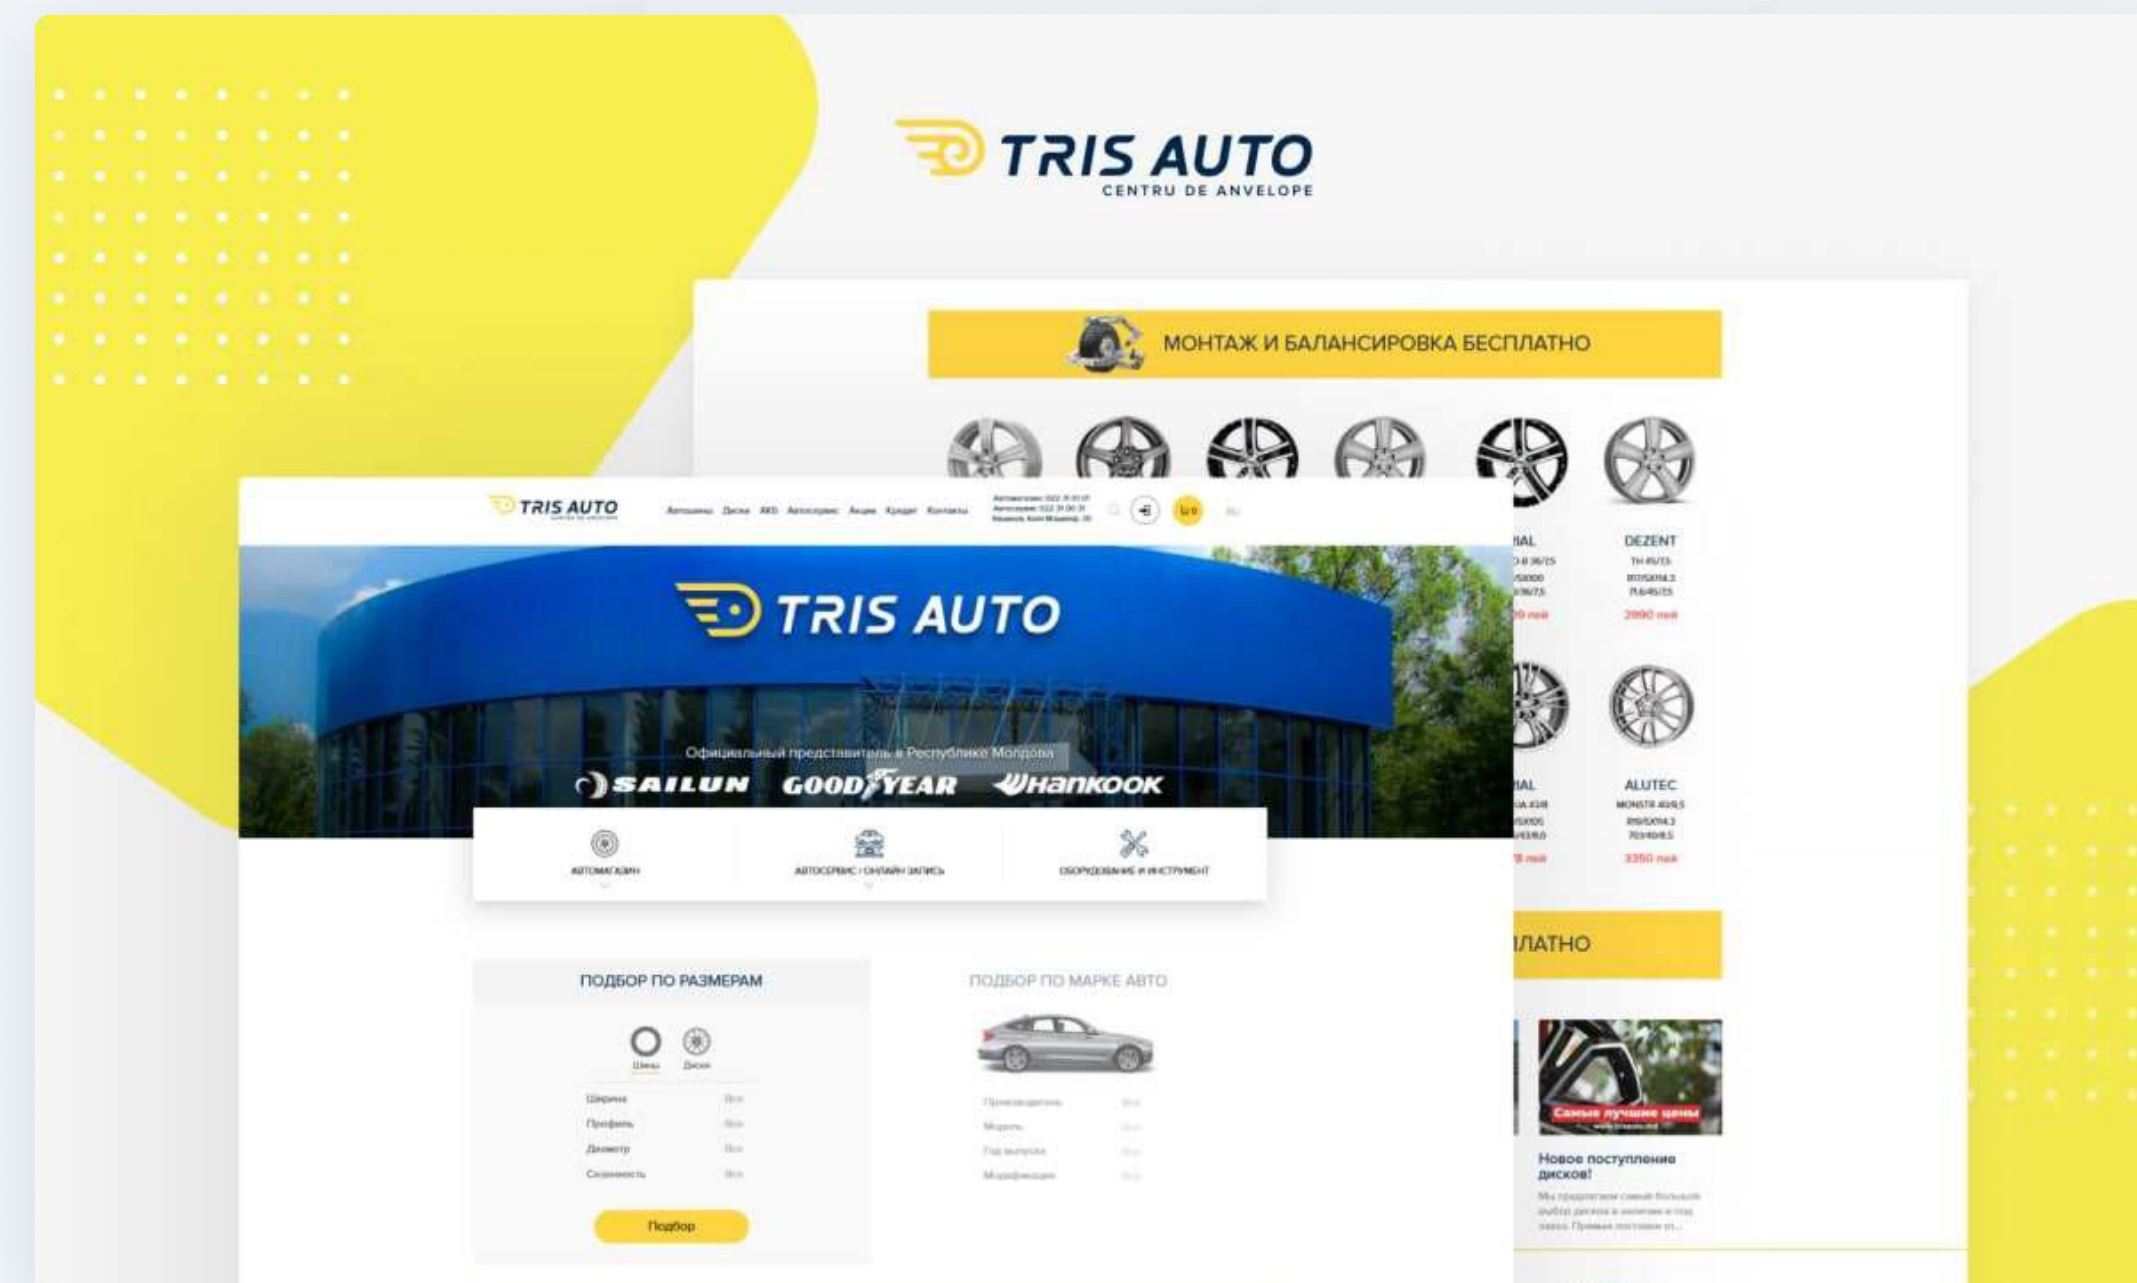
TRIS AUTO
CENTRU DE ANVELOPE

МОНТАЖ И БАЛАНСИРОВКА БЕСПЛАТНО

IAL
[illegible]
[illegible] лей

DEZENT
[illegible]
2990 лей

IAL
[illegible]
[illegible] лей

ALUTEC
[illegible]
3350 лей

ЛАТНО

Самые лучшие цены
Новое поступление дисков!
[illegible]

TRIS AUTO
Автошины Диски АКБ Автосервис Акции Кредит Контакты
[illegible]

TRIS AUTO
Официальный представитель в Республике Молдова
SAILUN GOODYEAR Hankook

АВТОМАГАЗИН
АВТОСЕРВИС / ОНЛАЙН ЗАПИСЬ
ОБОРУДОВАНИЕ И ИНСТРУМЕНТ

ПОДБОР ПО РАЗМЕРАМ
Шины Диски
Ширина Все
Профиль Все
Диаметр Все
Сезонность Все
Подбор

ПОДБОР ПО МАРКЕ АВТО
Производитель Все
Модель Все
Год выпуска Все
Модификация Все